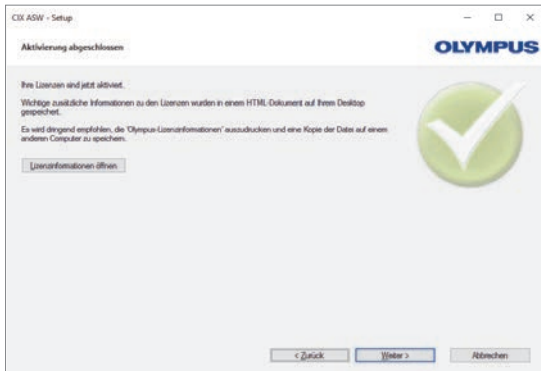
CIX ASW - Setup

Aktivierung abgeschlossen

OLYMPUS

Ihre Lizenzen sind jetzt aktiviert.

Wichtige zusätzliche Informationen zu den Lizenzen wurden in einem HTML-Dokument auf Ihrem Desktop gespeichert.

Es wird dringend empfohlen, die "Olympus-Lizenzinformationen" auszudrucken und eine Kopie der Datei auf einem anderen Computer zu speichern.

Lizenzinformationen öffnen

< Zurück

Weiter >

Abbrechen